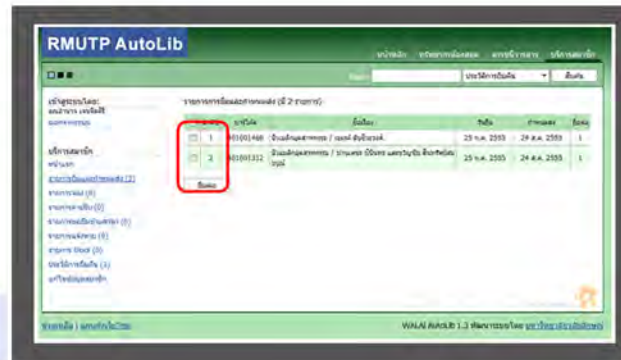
RMUTP AutoLib

หน้าหลัก | บริการห้องสมุด | สมาชิก | บริการสมาชิก

ประวัติการยืมคืน | ค้นหา

เข้าสู่ระบบโดย: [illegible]

ออกจากระบบ

บริการสมาชิก

หน้าแรก

รายการยืมและกำหนดส่ง (2)

รายการจอง (0)

รายการค่าปรับ (0)

รายการหนังสือค้างส่ง (0)

รายการแนะนำ (0)

ตะกร้า Shelf (0)

ประวัติการยืมคืน (1)

แก้ไขข้อมูลสมาชิก

รายการการยืมและกำหนดส่ง (มี 2 รายการ)

| | # | บาร์โค้ด | ชื่อเรื่อง | วันยืม | กำหนดส่ง | ยืมต่อ |
|---|---|---|---|---|---|---|
| | 1 | 001001468 | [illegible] | 25 ก.ค. 2555 | 24 ส.ค. 2555 | 1 |
| | 2 | 001001312 | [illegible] | 25 ก.ค. 2555 | 24 ส.ค. 2555 | 1 |

ยืมต่อ

หน้าหลัก | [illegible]

WALAI AutoLib 1.3 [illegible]